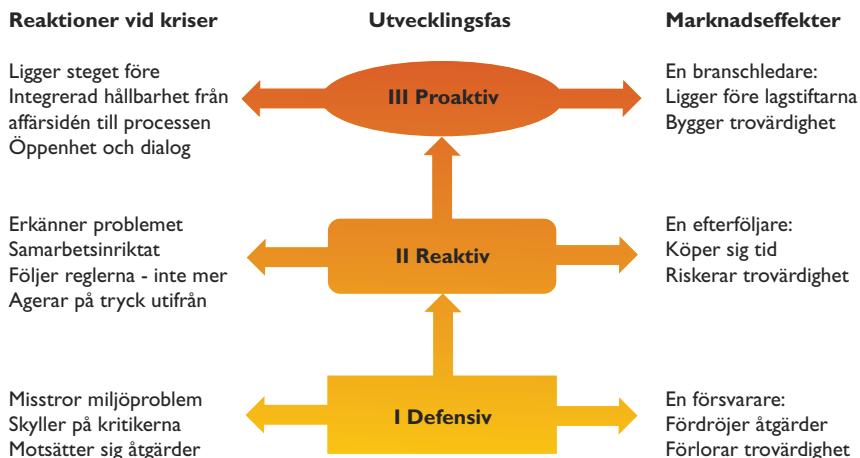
Reaktioner vid kriser

Utvecklingsfas

Marknadseffekter

Ligger steget före
Integrerad hållbarhet från affärsidén till processen
Öppenhet och dialog

III Proaktiv

En branschledare:
Ligger före lagstiftarna
Bygger trovärdighet

Erkänner problemet
Samarbetsinriktat
Följer reglerna - inte mer
Agerar på tryck utifrån

II Reaktiv

En efterföljare:
Köper sig tid
Riskerar trovärdighet

Misstror miljöproblem
Skyller på kritikerna
Motsätter sig åtgärder

I Defensiv

En försvarare:
Fördröjer åtgärder
Förlorar trovärdighet